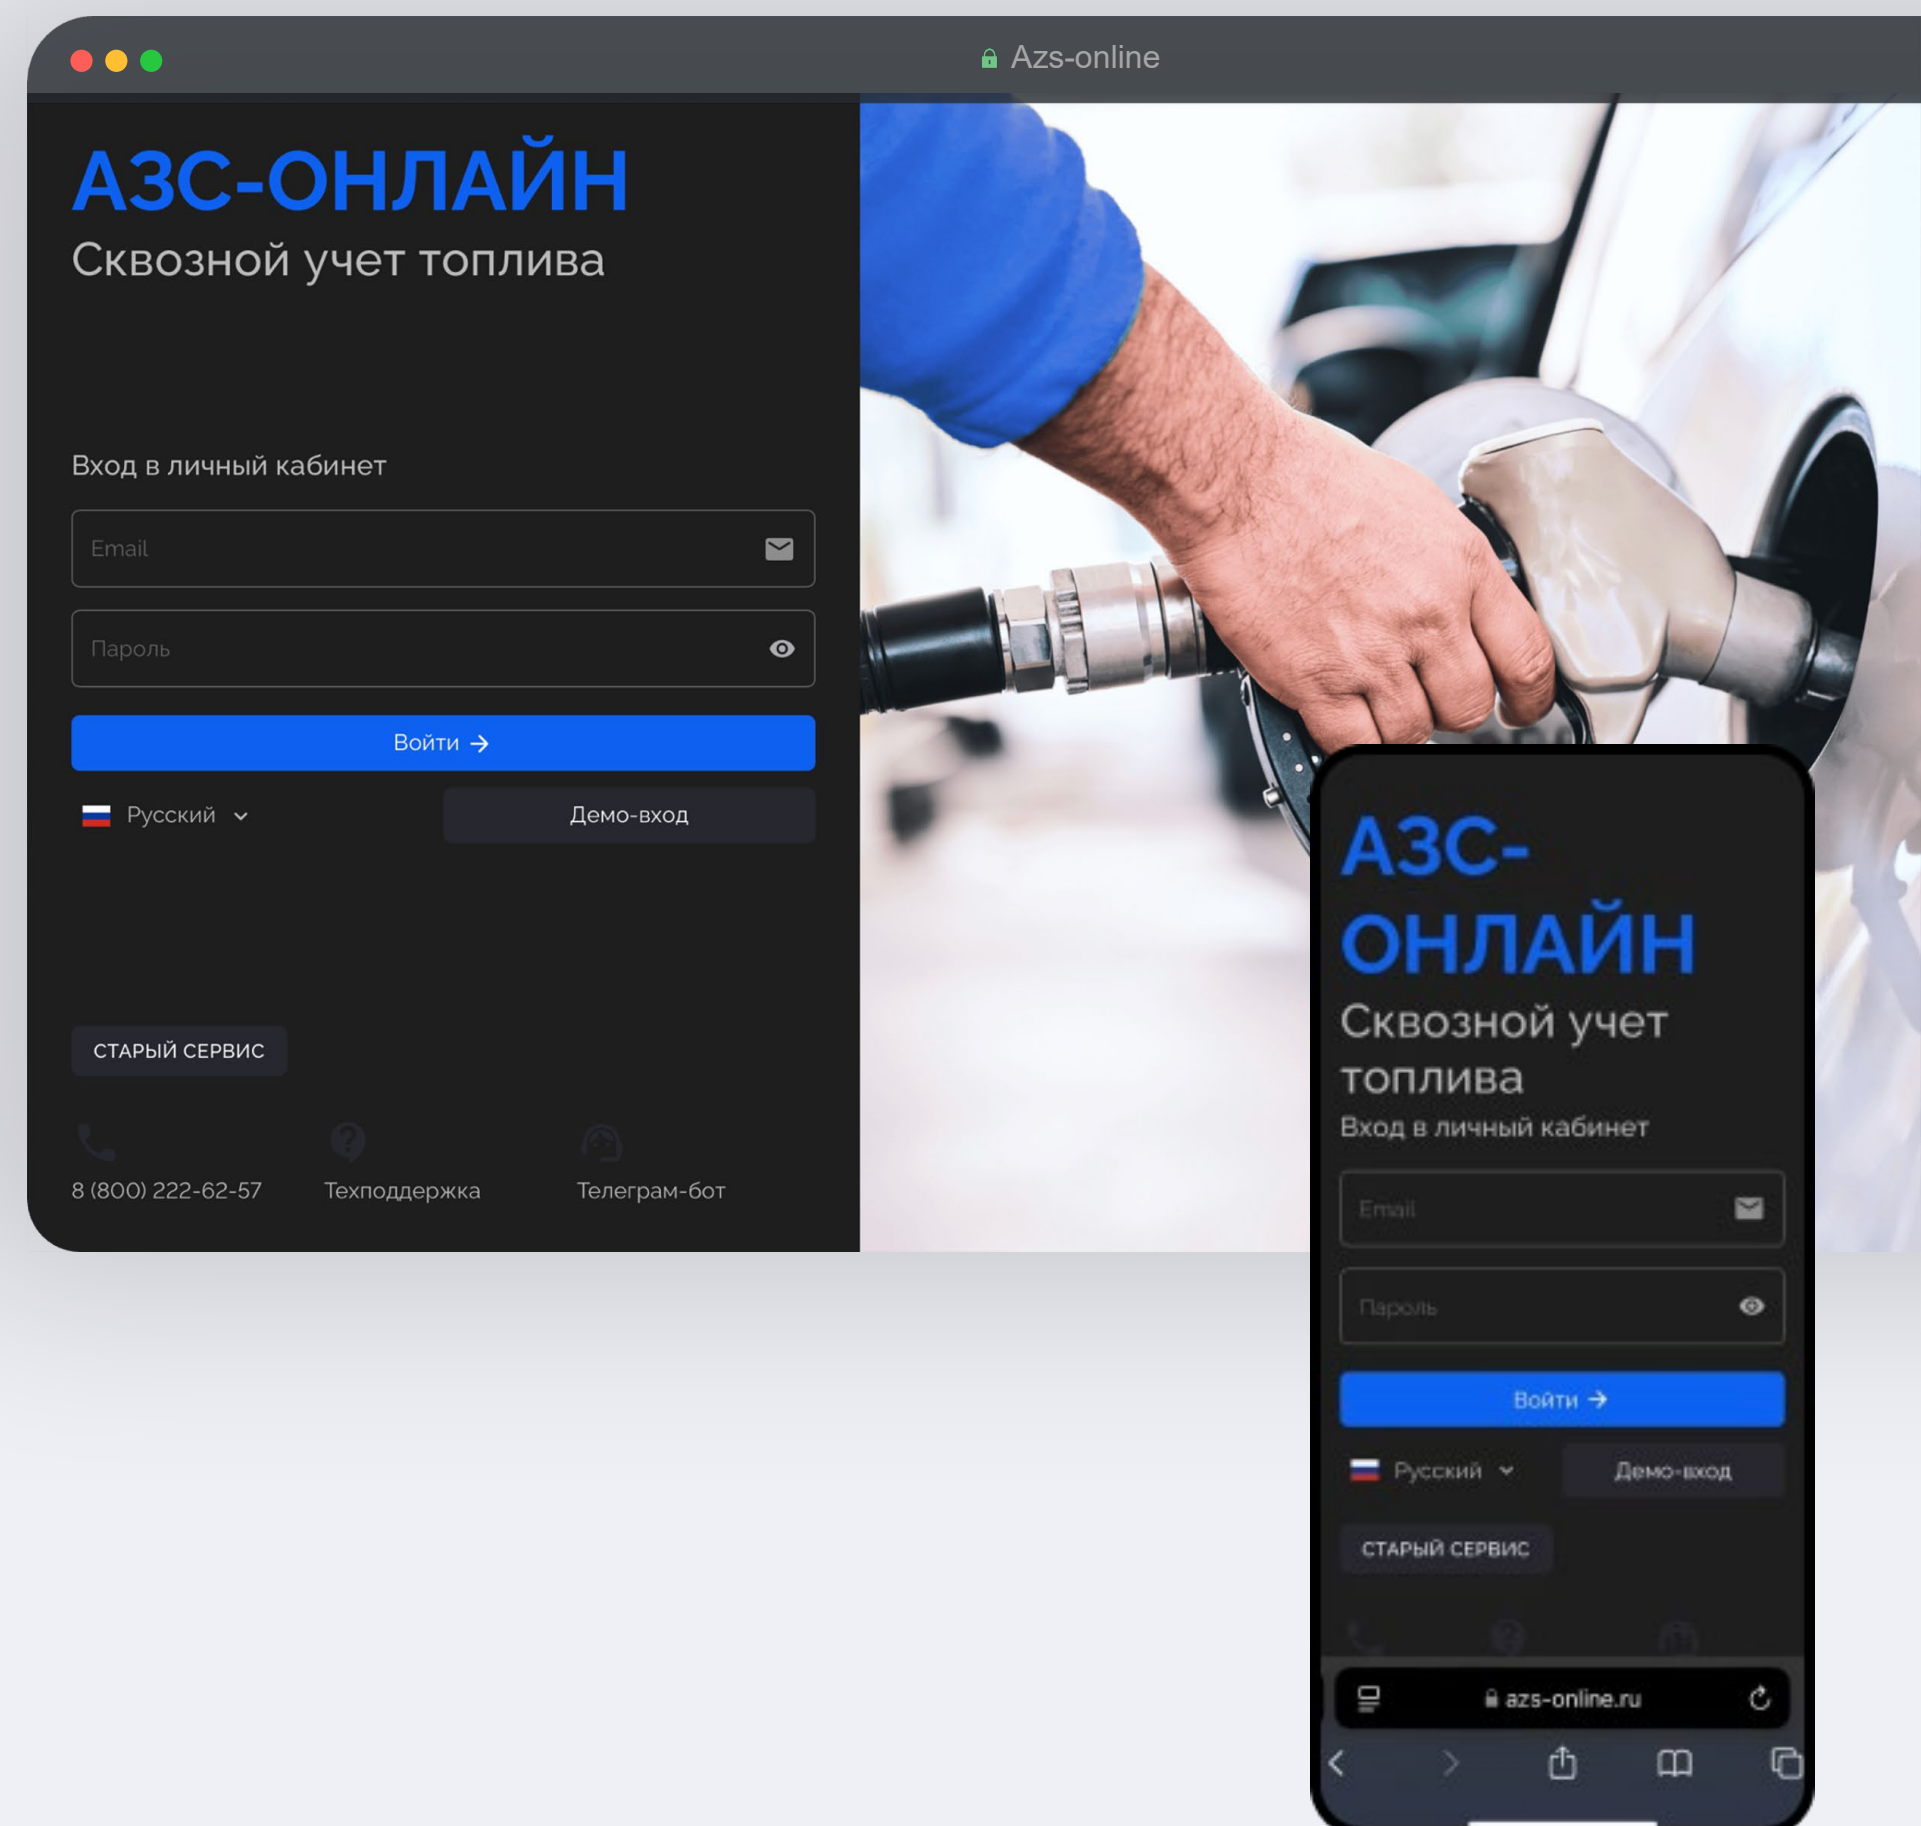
Azs-online

АЗС-ОНЛАЙН
Сквозной учет топлива

Вход в личный кабинет

Email

Пароль

Войти →

Русский

Демо-вход

СТАРЫЙ СЕРВИС

8 (800) 222-62-57

Техподдержка

Телеграм-бот

АЗС-ОНЛАЙН
Сквозной учет топлива
Вход в личный кабинет

Email

Пароль

Войти →

Русский

Демо-вход

СТАРЫЙ СЕРВИС

azs-online.ru